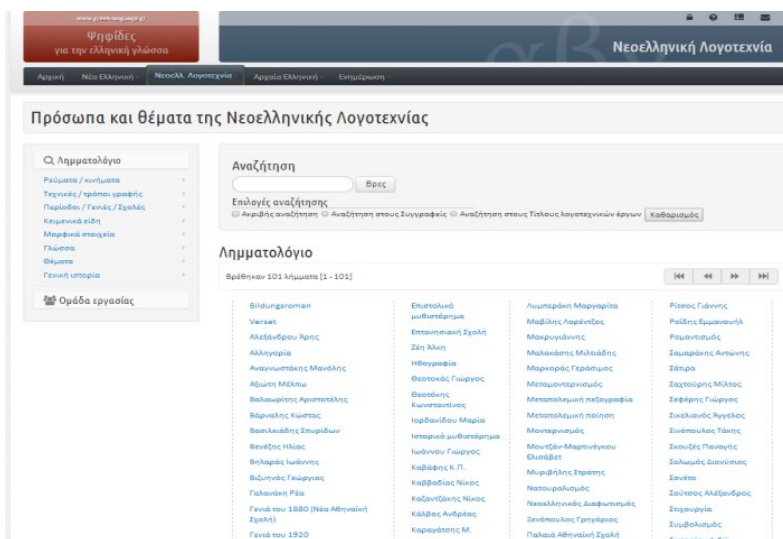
www.greek-language.gr
Ψηφίδες
για την ελληνική γλώσσα

Νεοελληνική Λογοτεχνία

Αρχική Νέα Ελληνική Νεοελλ. Λογοτεχνία Αρχαία Ελληνική Ενημέρωση

Πρόσωπα και θέματα της Νεοελληνικής Λογοτεχνίας

Λημματολόγιο
Ρεύματα / κινήματα
Τεχνικές / τρόποι γραφής
Περίοδοι / Γενιές / Σχολές
Κειμενικά είδη
Μορφικά στοιχεία
Γλώσσα
Θέματα
Γενική ιστορία

Ομάδα εργασίας

Αναζήτηση
Βρες
Επιλογές αναζήτησης
Ακριβής αναζήτηση Αναζήτηση στους Συγγραφείς Αναζήτηση στους Τίτλους λογοτεχνικών έργων Καθαρισμός

Λημματολόγιο

Βρέθηκαν 101 λήμματα [1 - 101]

Bildungsroman
Verset
Αλεξάνδρου Άρης
Αλληγορία
Αναγνωστάκης Μανόλης
Αξιώτη Μέλπω
Βαλαωρίτης Αριστοτέλης
Βάρναλης Κώστας
Βασιλειάδης Σπυρίδων
Βενέζης Ηλίας
Βηλαράς Ιωάννης
Βιζυηνός Γεώργιος
Γαλανάκη Ρέα
Γενιά του 1880 (Νέα Αθηναϊκή Σχολή)
Γενιά του 1920

Επιστολικό μυθιστόρημα
Επτανησιακή Σχολή
Ζέη Άλκη
Ηθογραφία
Θεοτοκάς Γιώργος
Θεοτόκης Κωνσταντίνος
Ιορδανίδου Μαρία
Ιστορικό μυθιστόρημα
Ιωάννου Γιώργος
Καβάφης Κ.Π.
Καββαδίας Νίκος
Καζαντζάκης Νίκος
Κάλβος Ανδρέας
Καραγάτσης Μ.

Λυμπεράκη Μαργαρίτα
Μαβίλης Λορέντζος
Μακρυγιάννης
Μαλακάσης Μιλτιάδης
Μαρκοράς Γεράσιμος
Μεταμοντερνισμός
Μεταπολεμική πεζογραφία
Μεταπολεμική ποίηση
Μοντερνισμός
Μουτζάν-Μαρτινέγκου Ελισάβετ
Μυριβήλης Στράτης
Νατουραλισμός
Νεοελληνικός Διαφωτισμός
Ξενόπουλος Γρηγόριος
Παλαιά Αθηναϊκή Σχολή

Ρίτσος Γιάννης
Ροΐδης Εμμανουήλ
Ρομαντισμός
Σαμαράκης Αντώνης
Σάτιρα
Σαχτούρης Μίλτος
Σεφέρης Γιώργος
Σικελιανός Άγγελος
Σινόπουλος Τάκης
Σκουζές Παναγής
Σολωμός Διονύσιος
Σονέτο
Σούτσος Αλέξανδρος
Στιχουργία
Συμβολισμός